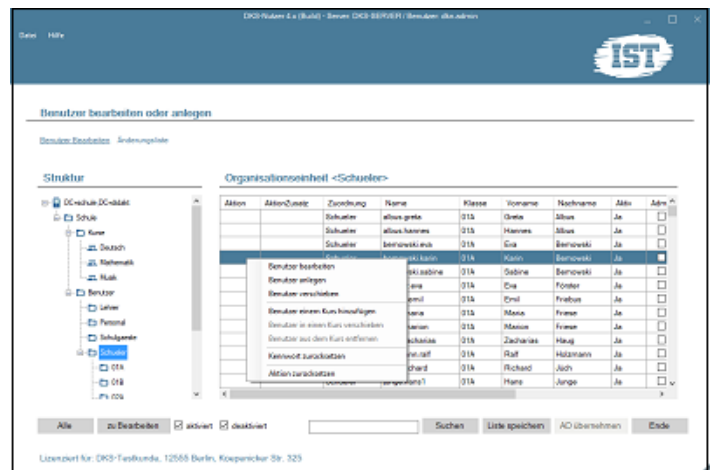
DKS-Ratem 4.x (Build) - Server DKS-SERVER / Benutzer: dks.admin

Datei Hilfe

IST

Benutzer bearbeiten oder anlegen

Benutzer Bearbeiten Änderungsliste

Struktur

DC=schule,DC=dslokt
Schule
Kurse
Deutsch
Mathematik
Musik
Benutzer
Lehrer
Personal
Schulgeräte
Schueler
01A
01B
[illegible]

Organisationseinheit <Schueler>

| Aktion | AktionZusatz | Zuordnung | Name | Klasse | Vorname | Nachname | Aktiv | Adm |
|---|---|---|---|---|---|---|---|---|
| | | Schueler | albus.greta | 01A | Greta | Albus | Ja | |
| | | Schueler | albus.hannes | 01A | Hannes | Albus | Ja | |
| | | Schueler | bernowski.eva | 01A | Eva | Bernowski | Ja | |
| | | Schueler | bernowski.karin | 01A | Karin | Bernowski | Ja | |
| | | | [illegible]ski.sabine | 01A | Sabine | Bernowski | Ja | |
| | | | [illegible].eva | 01A | Eva | Förster | Ja | |
| | | | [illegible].emil | 01A | Emil | Friebus | Ja | |
| | | | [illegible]maria | 01A | Maria | Friese | Ja | |
| | | | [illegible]marion | 01A | Marion | Friese | Ja | |
| | | | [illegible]zacharias | 01A | Zacharias | Haug | Ja | |
| | | | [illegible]nn.ralf | 01A | Ralf | Holzmann | Ja | |
| | | | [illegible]chard | 01A | Richard | Jäch | Ja | |
| | | Schueler | junge.hans1 | 01A | Hans | Junge | Ja | |

Benutzer bearbeiten
Benutzer anlegen
Benutzer verschieben
Benutzer einem Kurs hinzufügen
Benutzer in einen Kurs verschieben
Benutzer aus dem Kurs entfernen
Kennwort zurücksetzen
Aktion zurücksetzen

Alle | zu Bearbeiten | aktiviert | deaktiviert | Suchen | Liste speichern | AD übernehmen | Ende

Lizenziert für: DKS-Testkunde, 12555 Berlin, Köpenicker Str. 325